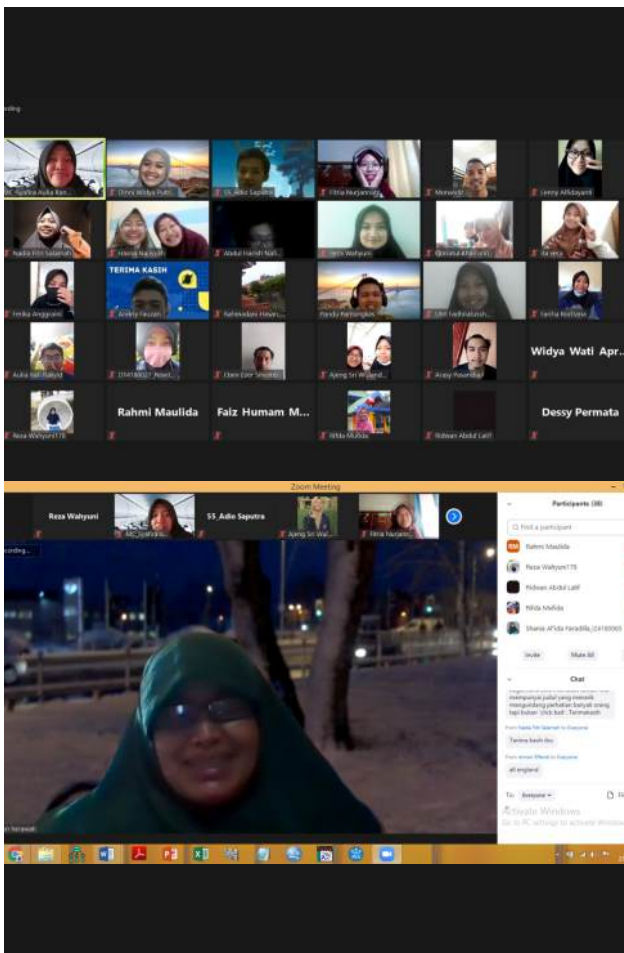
rding

MC_Syafira Aulia Ran...
Dinny Widya Putri...
55_Adio Saputra
Fitria Nurjannah
Merwyn
Lenny Afidayanti
Nadia Fitri Salamah
Hasna Nazifah
Abdul Hamid Nai...
Fera Wahyuni
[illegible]
fa ersa
Fenika Anggraini
TERIMA KASIH
Ardely Fauzan
Rahmadani Hasan...
Pandu Rahmadan
Ulfi Fadhilatush...
Farha Nurfajria
Aulia Nur Rasyid
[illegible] Noor...
Eben Ezer Sinamb...
Ajeng Sri Wulandi...
Arasy Rasandha
Widya Wati Apr...
Reza Wahyuni178
Rahmi Maulida
Faiz Humam M...
Nilda Muflida
Ridwan Abdul Latif
Dessy Permata

Zoom Meeting
Reza Wahyuni
MC_Syafira...
55_Adio Saputra
Ajeng Sri Wul...
Fitria Nurjann...
ecording...
Participants (38)
Find a participant
RM Rahmi Maulida
Reza Wahyuni178
Ridwan Abdul Latif
Nilda Mufida
Shania Af'ida Faradilla_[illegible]
Invite
Mute All
Chat
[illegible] mempunyai pulau yang menarik mengundang perhatian banyak orang tapi bukan 'click bait'. Terimakasih
From Nadia Fitri Salamah to Everyone
Terima kasih ibu
From Annisa Iffanda to Everyone
all england
To: Everyone
Activate Windows
Go to PC settings to activate Windows.